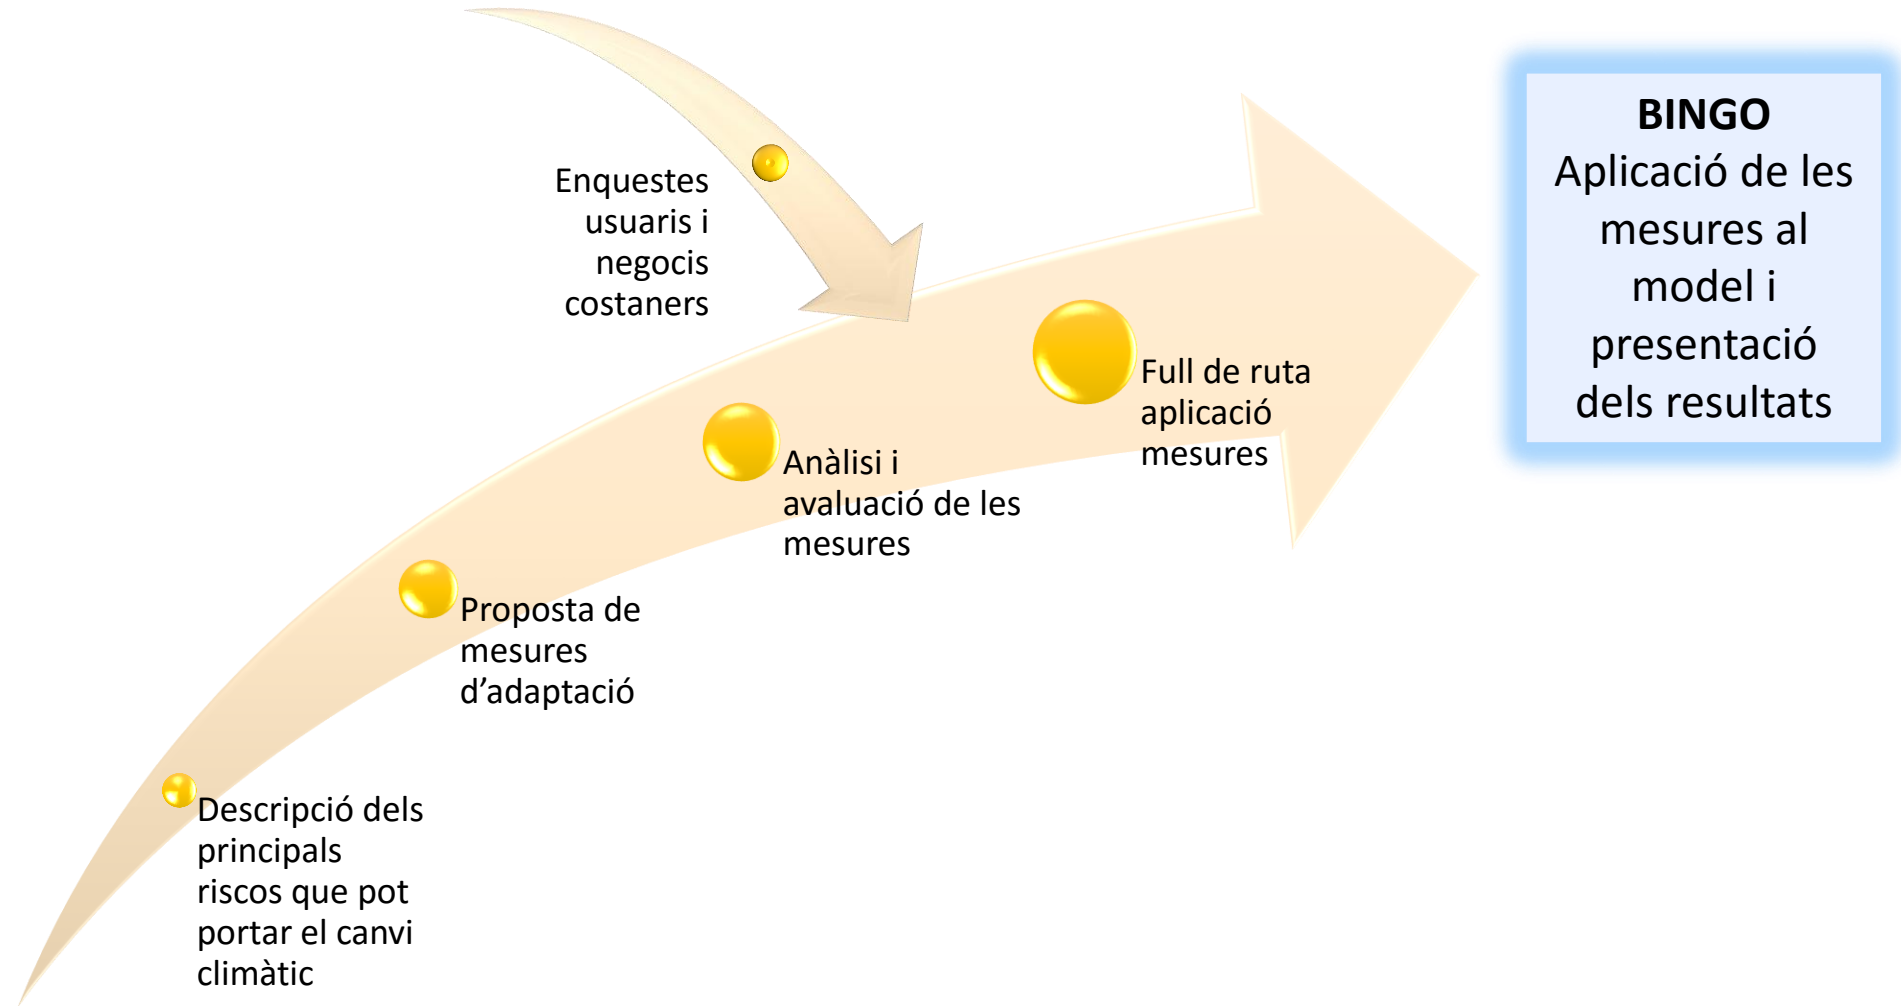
Descripció dels principals riscos que pot portar el canvi climàtic

Proposta de mesures d’adaptació

Enquestes usuaris i negocis costaners

Anàlisi i avaluació de les mesures

Full de ruta aplicació mesures

**BINGO**
Aplicació de les mesures al model i presentació dels resultats